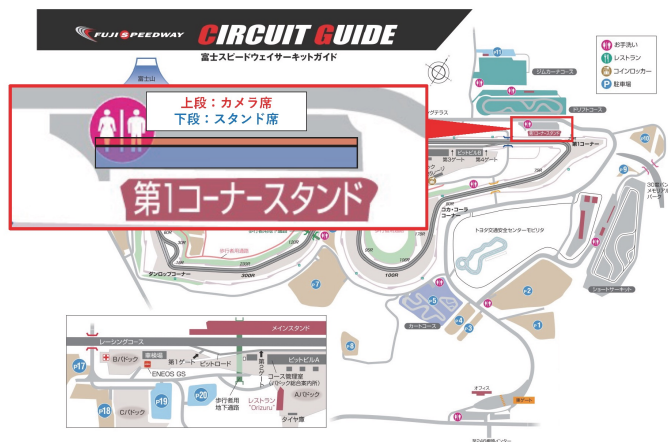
FUJI SPEEDWAY CIRCUIT GUIDE
富士スピードウェイサーキットガイド

上段：カメラ席
下段：スタンド席

第1コーナースタンド

富士山
お手洗い
レストラン
コインロッカー
駐車場
ジムカーナコース
ドリフトコース
第3ゲート
第4ゲート
第1コーナー
コカ・コーラコーナー
トヨタ交通安全センターモビリタ
ダンロップコーナー
ショートサーキット
カートコース
300R
100R
オフィス
P11
P7
P5
P3
P2
P1
P9
P8
P6
P4

レーシングコース
メインスタンド
Bパドック
第1ゲート
ピットロード
ピットビルA
ENEOS GS
コース管理室
歩行者用地下通路
レストラン "Orizuru"
Aパドック
タイヤ館
Cパドック
P17
P18
P19
P20